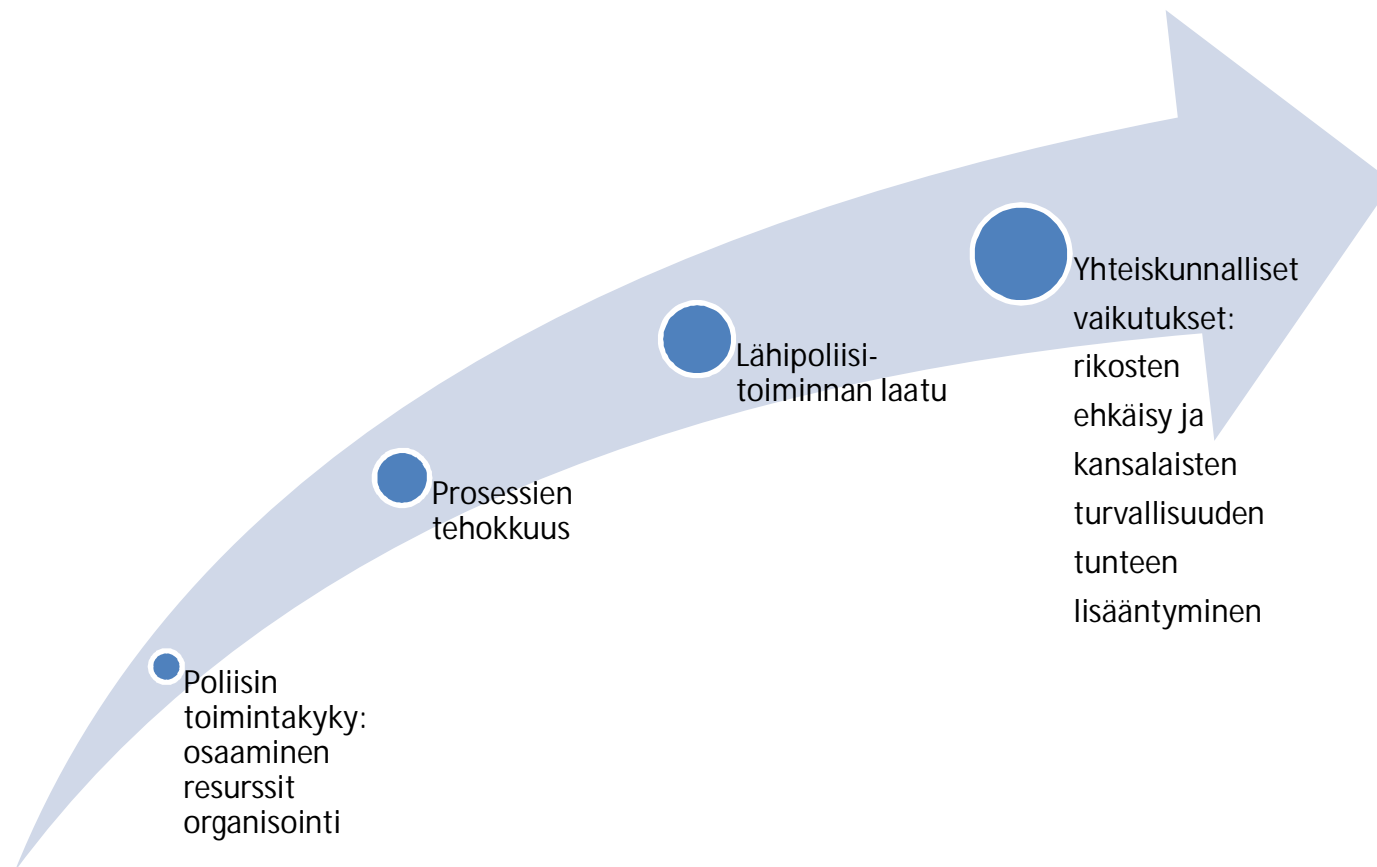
Poliisin toimintakyky: osaaminen resurssit organisointi

Prosessien tehokkuus

Lähipoliisitoiminnan laatu

Yhteiskunnalliset vaikutukset: rikosten ehkäisy ja kansalaisten turvallisuuden tunteen lisääntyminen